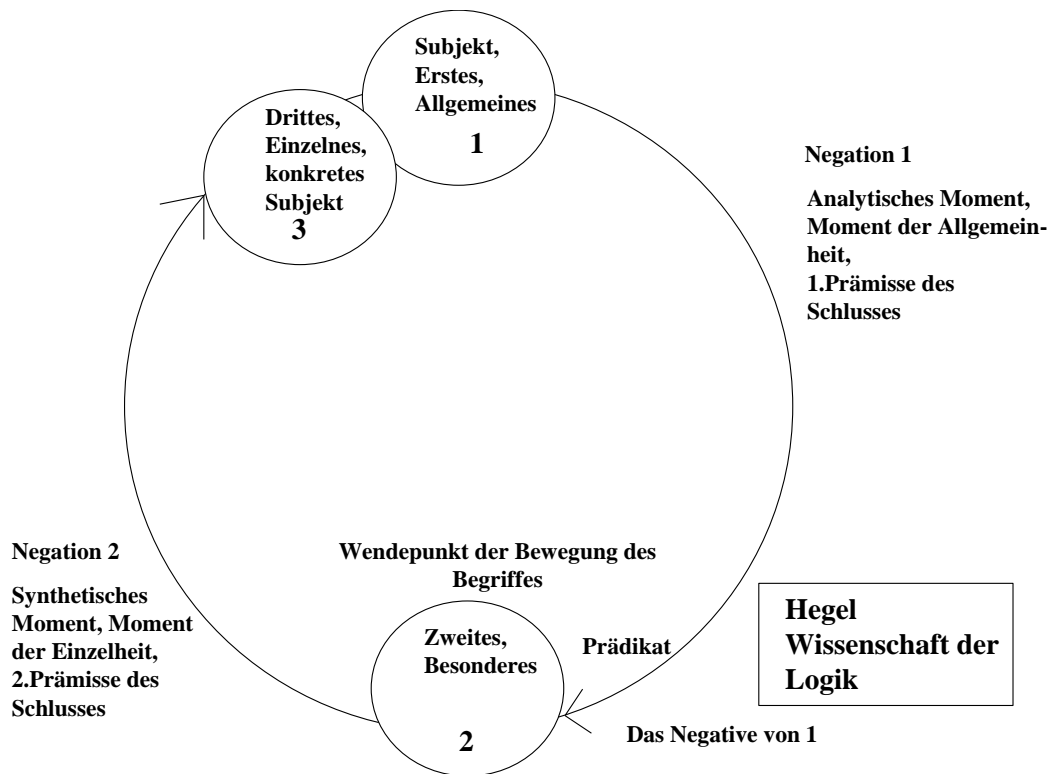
Subjekt, Erstes, Allgemeines

1

Drittes, Einzelnes, konkretes Subjekt

3

Negation 1

Analytisches Moment, Moment der Allgemeinheit, 1.Prämisse des Schlusses

Negation 2

Synthetisches Moment, Moment der Einzelheit, 2.Prämisse des Schlusses

Wendepunkt der Bewegung des Begriffes

Zweites, Besonderes

2

Prädikat

Das Negative von 1

Hegel Wissenschaft der Logik